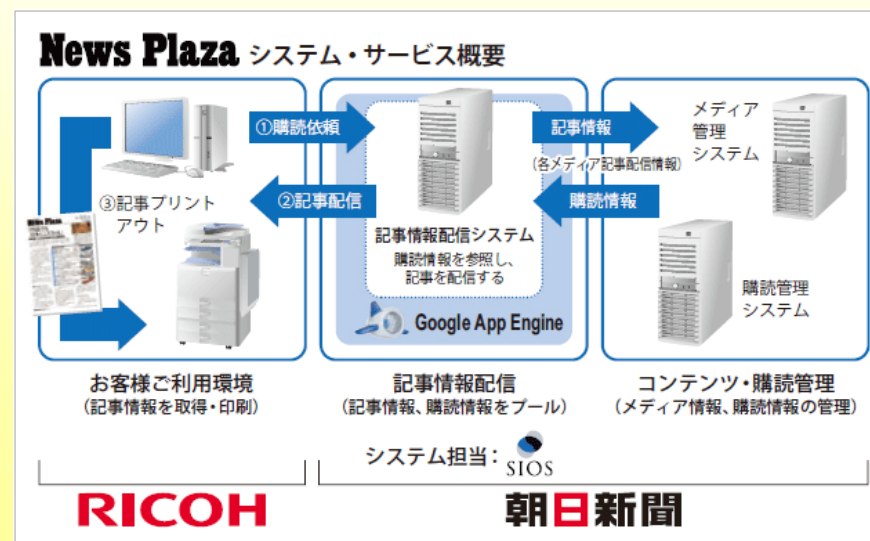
News Plaza システム・サービス概要

①購読依頼

②記事配信

③記事プリントアウト

記事情報配信システム

購読情報を参照し、記事を配信する

Google App Engine

記事情報

(各メディア記事配信情報)

購読情報

メディア管理システム

購読管理システム

お客様ご利用環境
(記事情報を取得・印刷)

記事情報配信
(記事情報、購読情報をプール)

コンテンツ・購読管理
(メディア情報、購読情報の管理)

システム担当: SIOS

RICOH

朝日新聞